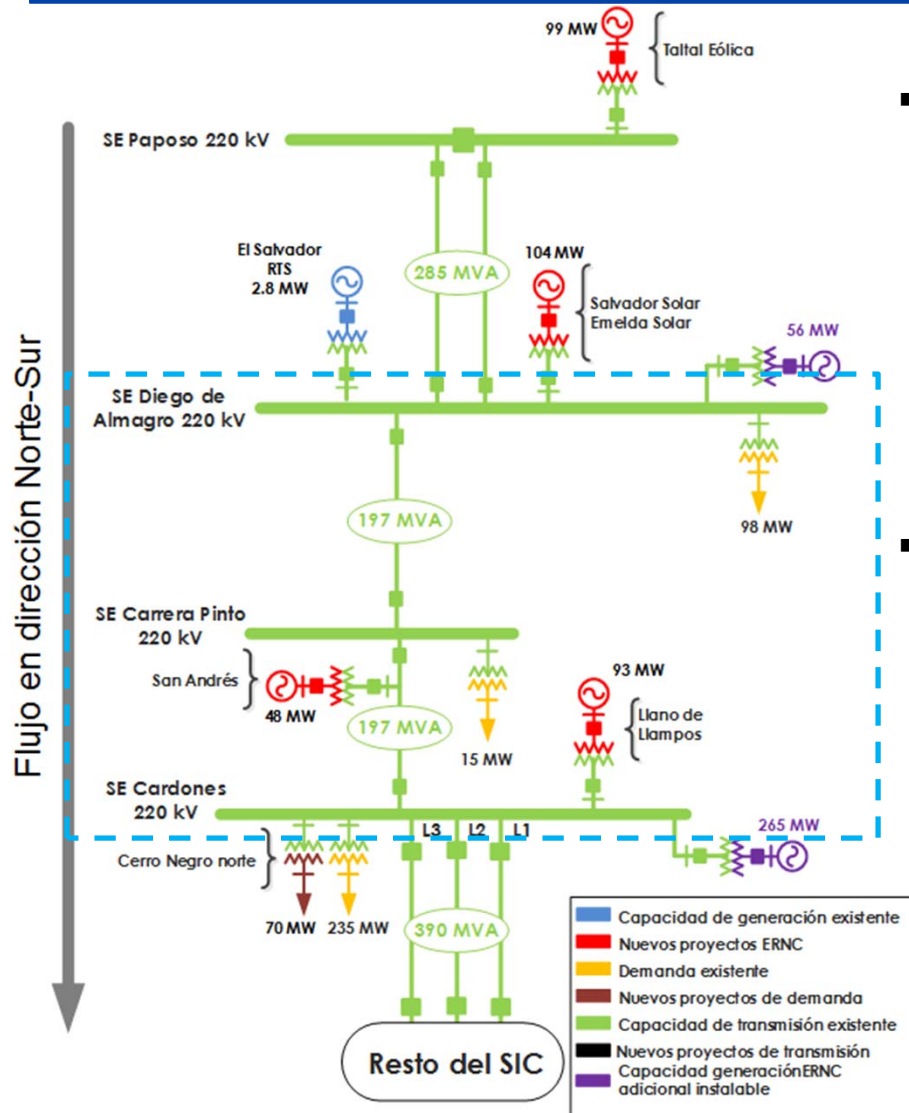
99 MW
Taltal Eólica
SE Paposo 220 kV
Flujo en dirección Norte-Sur
El Salvador RTS 2.8 MW
285 MVA
104 MW
Salvador Solar Emelda Solar
56 MW
SE Diego de Almagro 220 kV
98 MW
197 MVA
SE Carrera Pinto 220 kV
San Andrés
48 MW
197 MVA
15 MW
93 MW
Llano de Llampos
SE Cardones 220 kV
L3 L2 L1
265 MW
Cerro Negro norte
70 MW 235 MW
390 MVA
Resto del SIC

Capacidad de generación existente
Nuevos proyectos ERNC
Demanda existente
Nuevos proyectos de demanda
Capacidad de transmisión existente
Nuevos proyectos de transmisión
Capacidad generaciónERNC adicional instalable